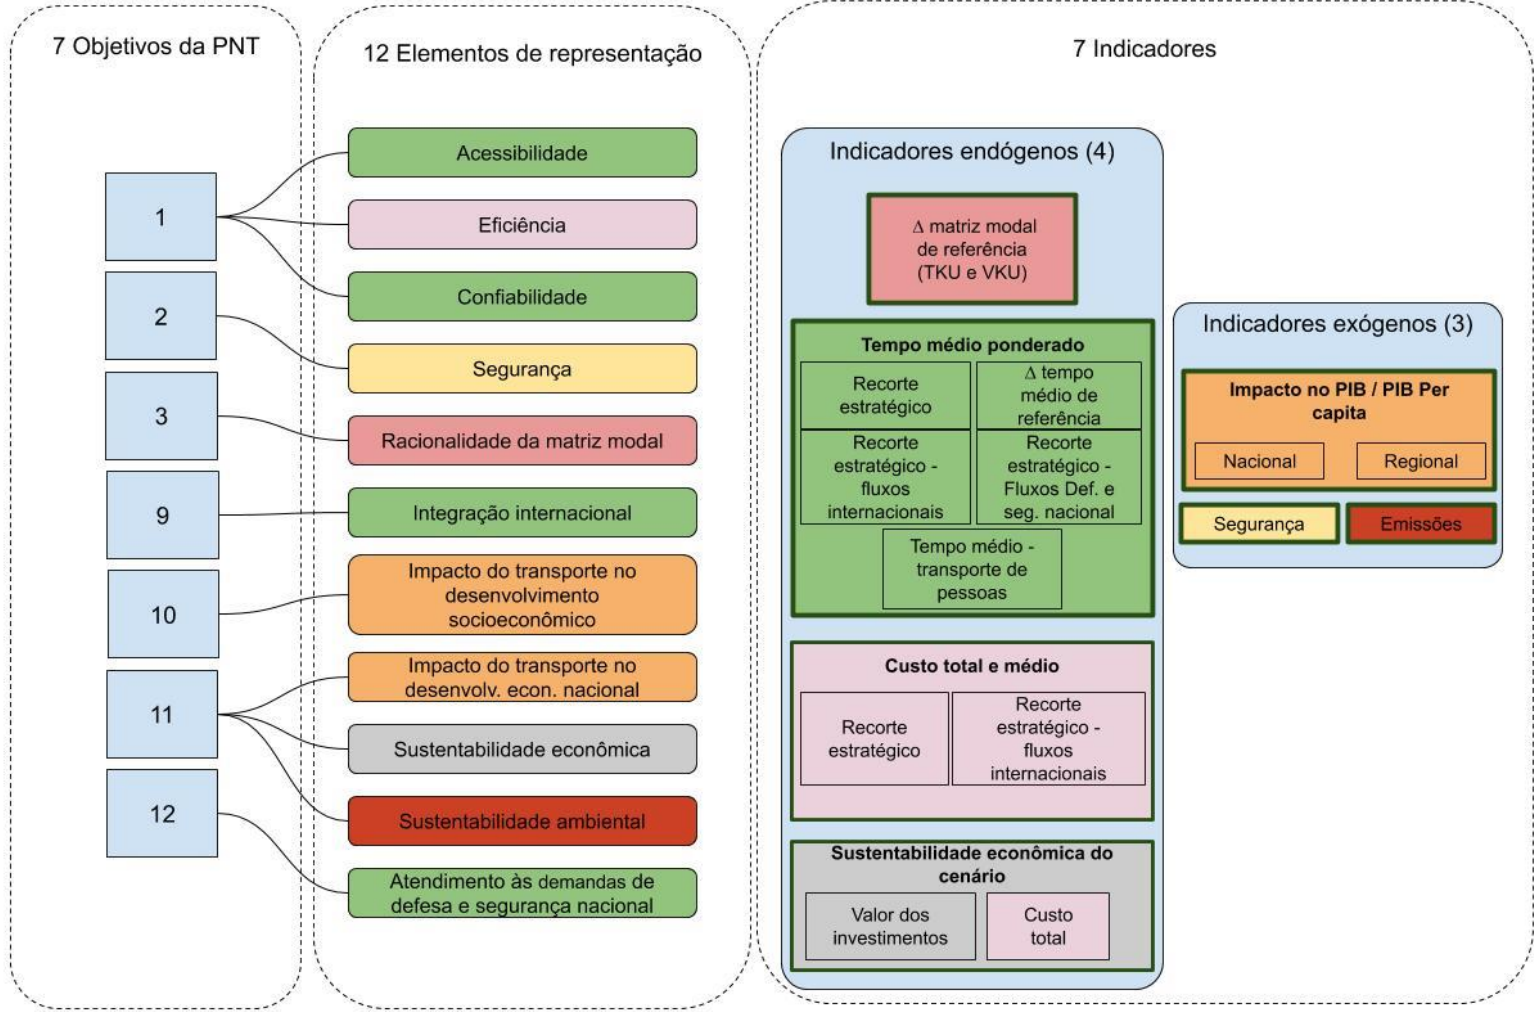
7 Objetivos da PNT

1

2

3

9

10

11

12

12 Elementos de representação

Acessibilidade

Eficiência

Confiabilidade

Segurança

Racionalidade da matriz modal

Integração internacional

Impacto do transporte no desenvolvimento socioeconômico

Impacto do transporte no desenvolv. econ. nacional

Sustentabilidade econômica

Sustentabilidade ambiental

Atendimento às demandas de defesa e segurança nacional

7 Indicadores

Indicadores endógenos (4)

$\Delta$ matriz modal de referência (TKU e VKU)

Tempo médio ponderado

Recorte estratégico

$\Delta$ tempo médio de referência

Recorte estratégico - fluxos internacionais

Recorte estratégico - Fluxos Def. e seg. nacional

Tempo médio - transporte de pessoas

Custo total e médio

Recorte estratégico

Recorte estratégico - fluxos internacionais

Sustentabilidade econômica do cenário

Valor dos investimentos

Custo total

Indicadores exógenos (3)

Impacto no PIB / PIB Per capita

Nacional

Regional

Segurança

Emissões